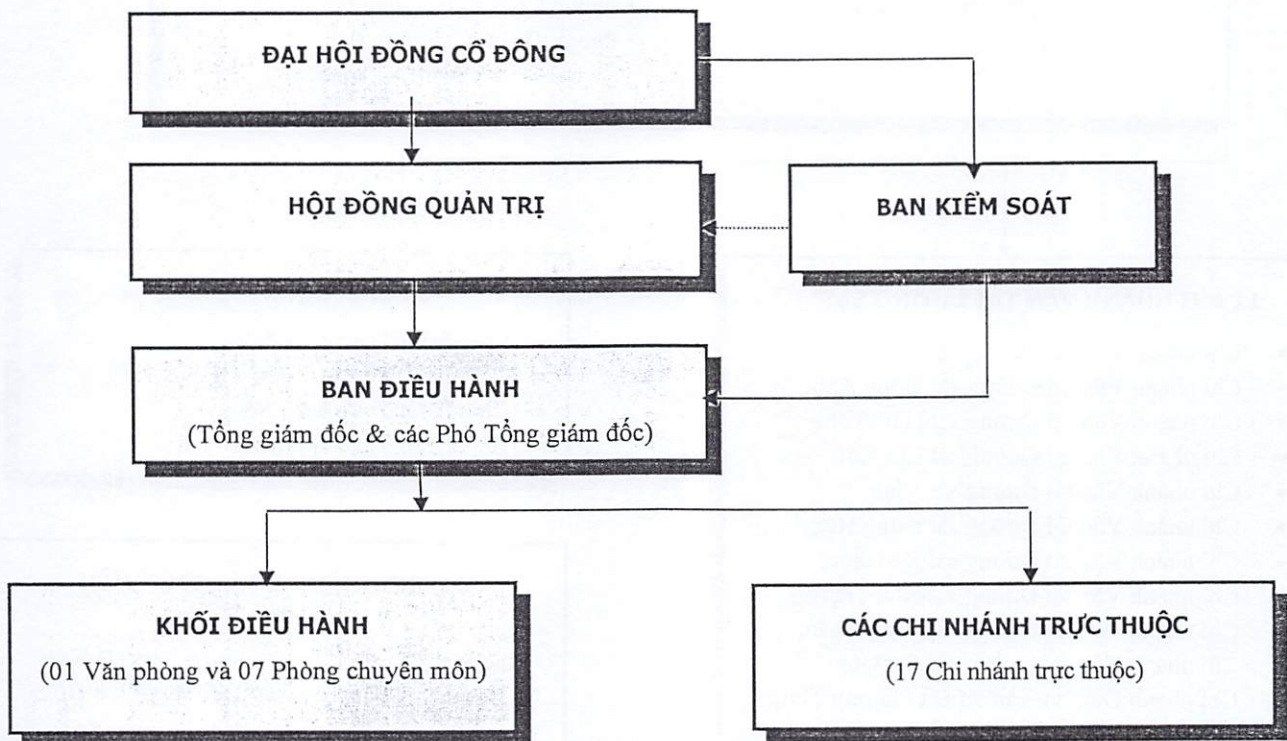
ĐẠI HỘI ĐỒNG CỔ ĐÔNG

HỘI ĐỒNG QUẢN TRỊ

BAN KIỂM SOÁT

BAN ĐIỀU HÀNH
(Tổng giám đốc & các Phó Tổng giám đốc)

KHỐI ĐIỀU HÀNH
(01 Văn phòng và 07 Phòng chuyên môn)

CÁC CHI NHÁNH TRỰC THUỘC
(17 Chi nhánh trực thuộc)